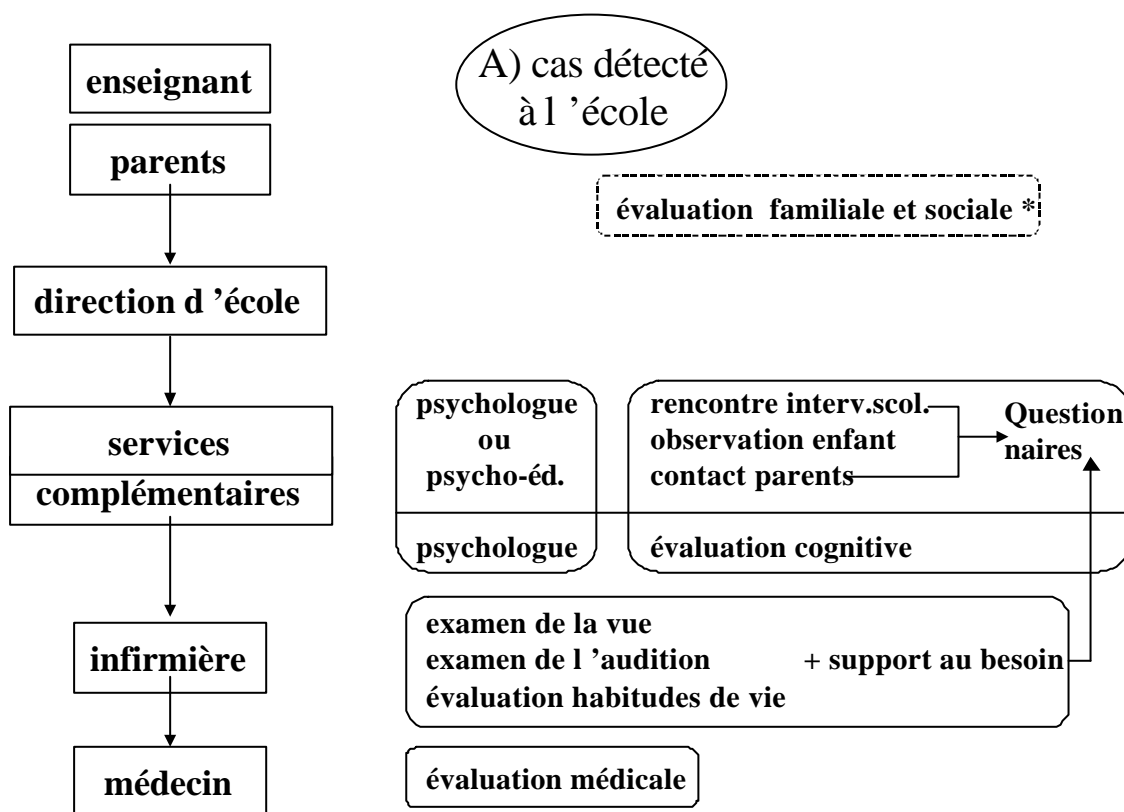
A) cas détecté à l 'école

enseignant

parents

évaluation familiale et sociale *

direction d 'école

services complémentaires

psychologue ou psycho-éd.

rencontre interv.scol.
observation enfant
contact parents

Questionnaires

psychologue

évaluation cognitive

examen de la vue
examen de l 'audition + support au besoin
évaluation habitudes de vie

infirmière

médecin

évaluation médicale